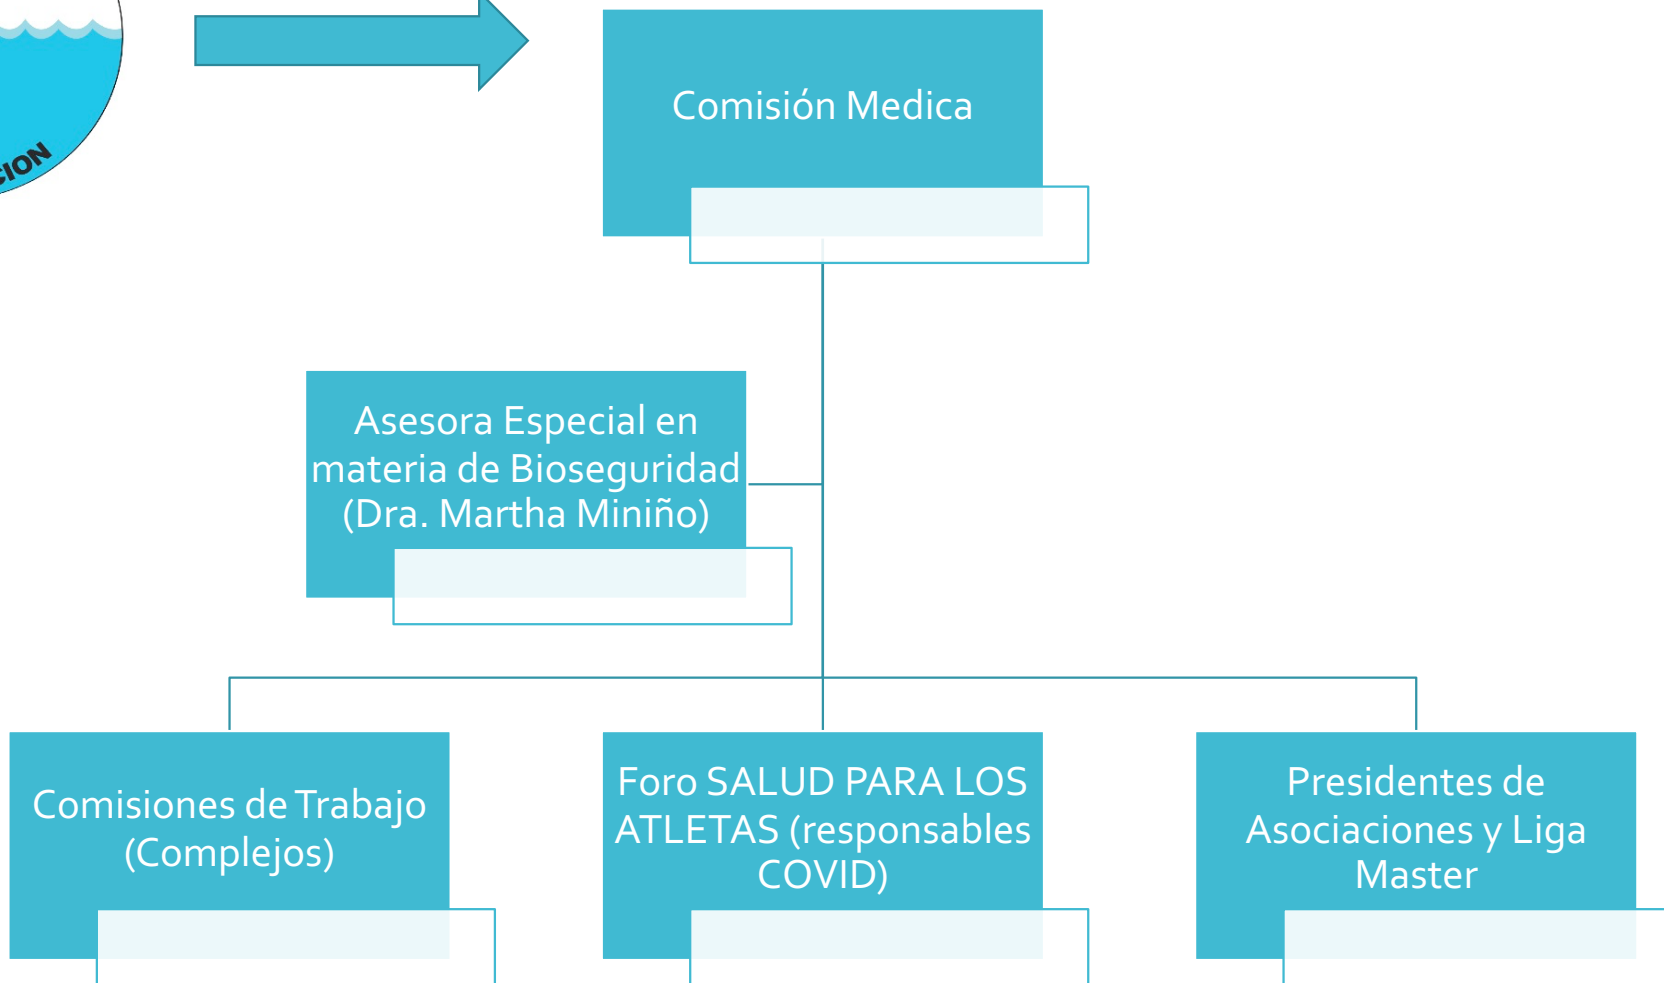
CION

Comisión Medica

Asesora Especial en materia de Bioseguridad (Dra. Martha Miniño)

Comisiones de Trabajo (Complejos)

Foro SALUD PARA LOS ATLETAS (responsables COVID)

Presidentes de Asociaciones y Liga Master